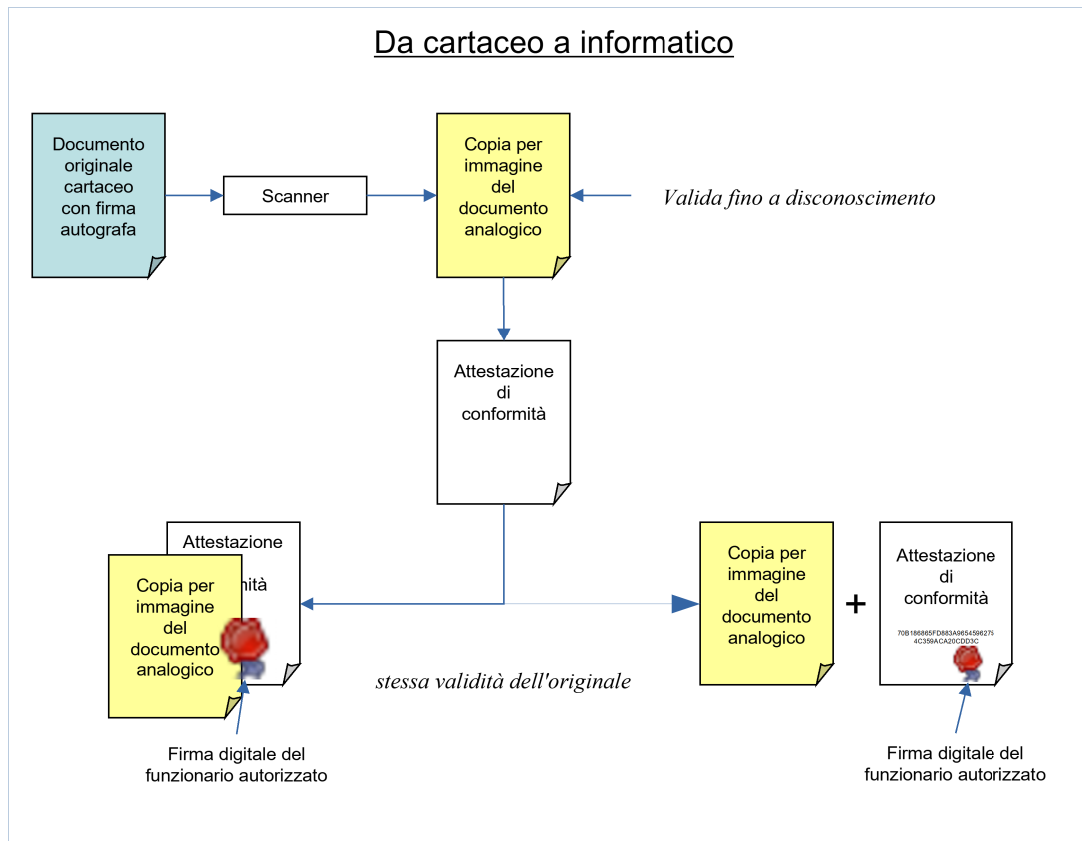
Da cartaceo a informatico

Documento originale cartaceo con firma autografa

Scanner

Copia per immagine del documento analogico

Valida fino a disconoscimento

Attestazione di conformità

Attestazione
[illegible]mità

Copia per immagine del documento analogico

Firma digitale del funzionario autorizzato

stessa validità dell'originale

Copia per immagine del documento analogico

+

Attestazione di conformità

70B186865FD883A965459627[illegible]
4C359ACA20CDD3C

Firma digitale del funzionario autorizzato